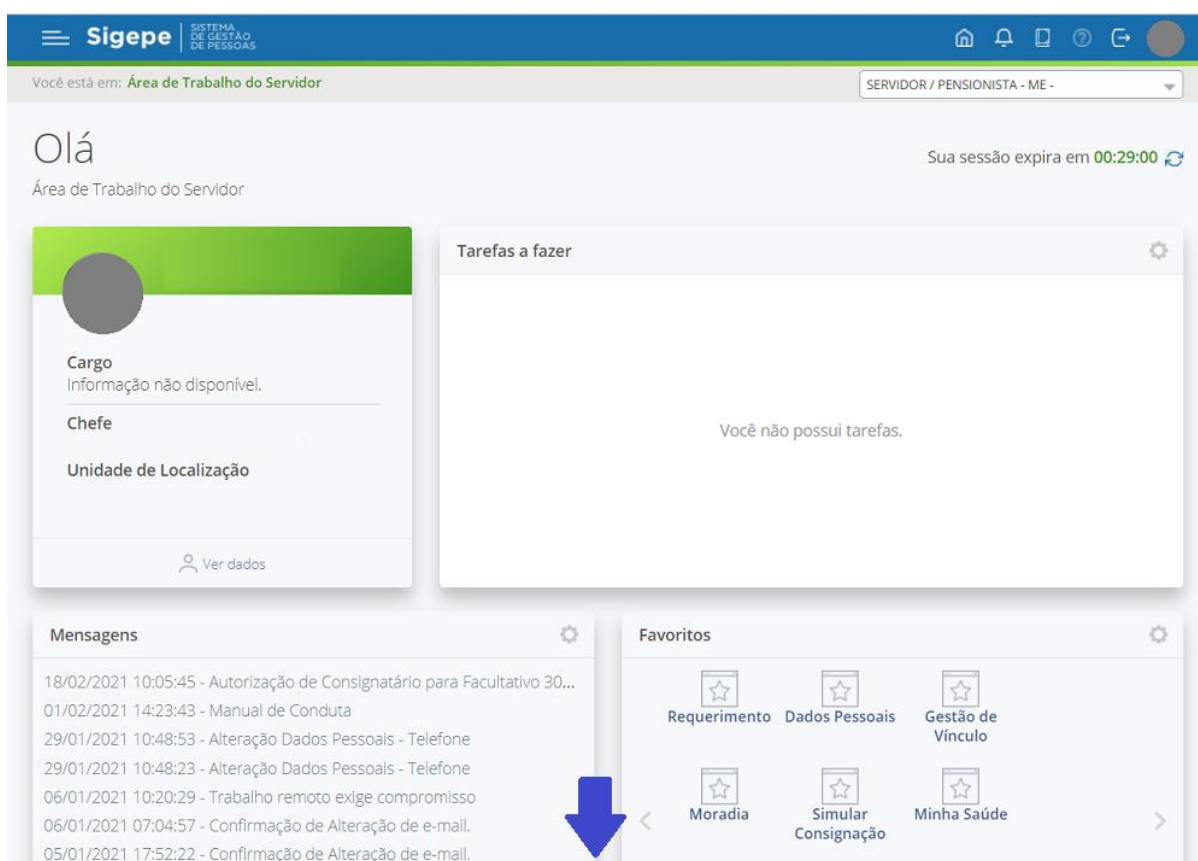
Sigepe SISTEMA DE GESTÃO DE PESSOAS

Você está em: Área de Trabalho do Servidor

SERVIDOR / PENSIONISTA - ME -

Olá

Área de Trabalho do Servidor

Sua sessão expira em 00:29:00

Cargo
Informação não disponível.

Chefe

Unidade de Localização

Ver dados

Tarefas a fazer

Você não possui tarefas.

Mensagens

18/02/2021 10:05:45 - Autorização de Consignatário para Facultativo 30...
01/02/2021 14:23:43 - Manual de Conduta
29/01/2021 10:48:53 - Alteração Dados Pessoais - Telefone
29/01/2021 10:48:23 - Alteração Dados Pessoais - Telefone
06/01/2021 10:20:29 - Trabalho remoto exige compromisso
06/01/2021 07:04:57 - Confirmação de Alteração de e-mail.
05/01/2021 17:52:22 - Confirmação de Alteração de e-mail.

Favoritos

Requerimento
Dados Pessoais
Gestão de Vínculo
Moradia
Simular Consignação
Minha Saúde